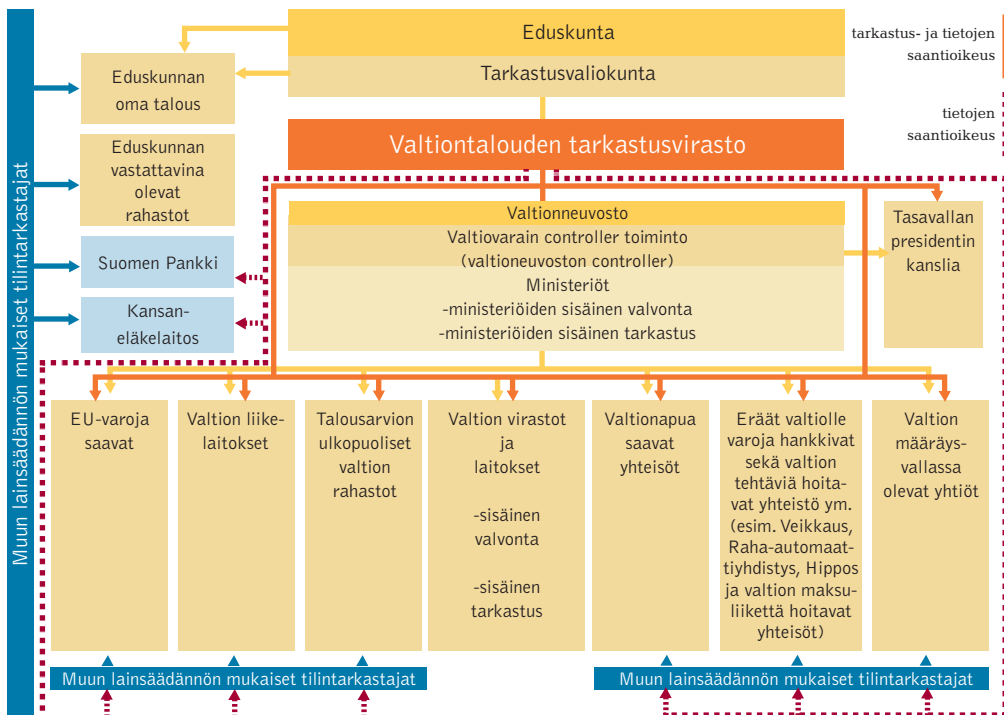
Muun lainsäädännön mukaiset tilintarkastajat

Eduskunta

Tarkastusvaliokunta

tarkastus- ja tietojen saantioikeus

tietojen saantioikeus

Eduskunnan oma talous

Eduskunnan vastattavina olevat rahastot

Suomen Pankki

Kansaneläkelaitos

Valtiontalouden tarkastusvirasto

Valtioneuvosto

Valtiovarain controller toiminto (valtioneuvoston controller)

Ministeriöt
-ministeriöiden sisäinen valvonta
-ministeriöiden sisäinen tarkastus

Tasavallan presidentin kanslia

EU-varoja saavat

Valtion liikelaitokset

Talousarvion ulkopuoliset valtion rahastot

Valtion virastot ja laitokset

-sisäinen valvonta

-sisäinen tarkastus

Valtionapua saavat yhteisöt

Eräät valtiolle varoja hankkivat sekä valtion tehtäviä hoitavat yhteistö ym. (esim. Veikkaus, Raha-automaattiyhdistys, Hippos ja valtion maksuliikettä hoitavat yhteisöt)

Valtion määräysvallassa olevat yhtiöt

Muun lainsäädännön mukaiset tilintarkastajat

Muun lainsäädännön mukaiset tilintarkastajat